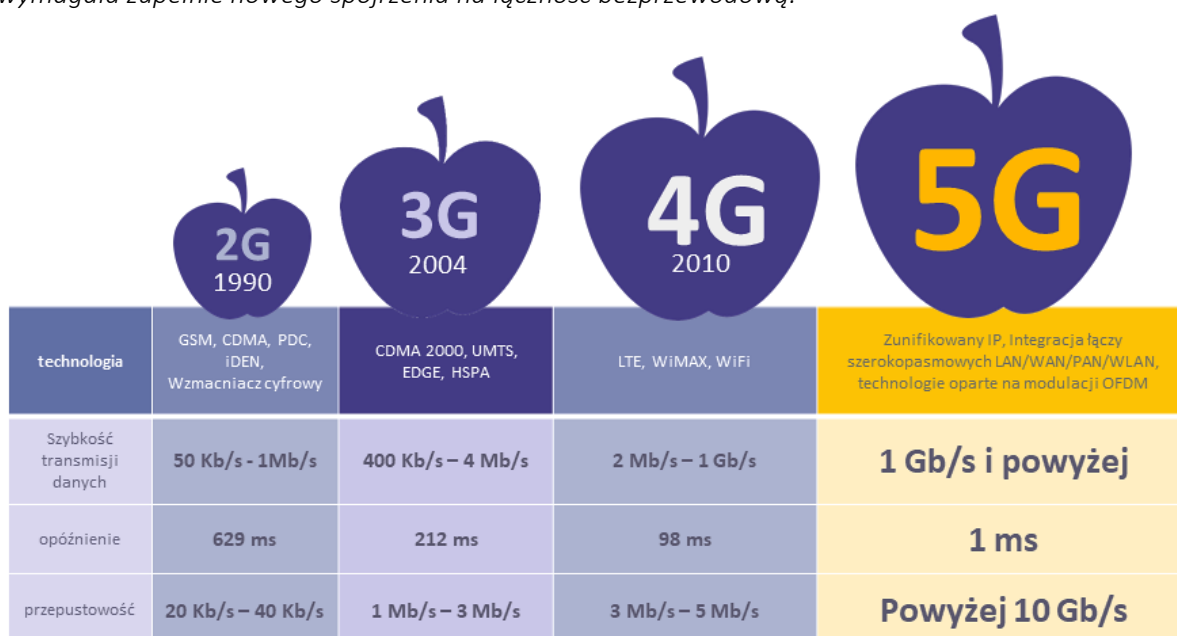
wymagała zupełnie nowego spojrzenia na łączność bezprzewodową.

2G 1990

3G 2004

4G 2010

5G

| technologia | GSM, CDMA, PDC, iDEN, Wzmacniacz cyfrowy | CDMA 2000, UMTS, EDGE, HSPA | LTE, WiMAX, WiFi | Zunifikowany IP, Integracja łączy szerokopasmowych LAN/WAN/PAN/WLAN, technologie oparte na modulacji OFDM |
|---|---|---|---|---|
| Szybkość transmisji danych | 50 Kb/s - 1Mb/s | 400 Kb/s – 4 Mb/s | 2 Mb/s – 1 Gb/s | 1 Gb/s i powyżej |
| opóźnienie | 629 ms | 212 ms | 98 ms | 1 ms |
| przepustowość | 20 Kb/s – 40 Kb/s | 1 Mb/s – 3 Mb/s | 3 Mb/s – 5 Mb/s | Powyżej 10 Gb/s |